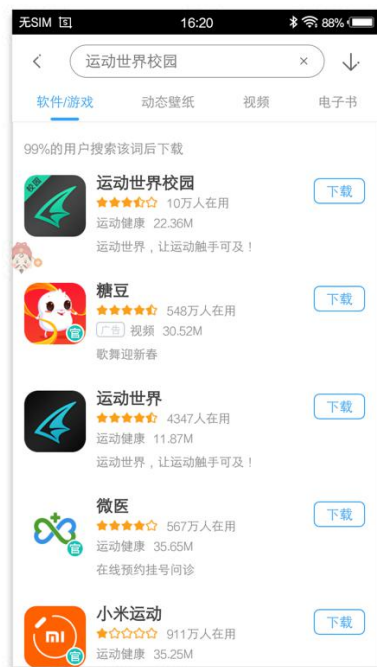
无SIM 16:20 88%

运动世界校园 ×

软件/游戏 动态壁纸 视频 电子书

99%的用户搜索该词后下载

校园
运动世界校园
10万人在用
运动健康 22.36M
运动世界，让运动触手可及！
下载

糖豆
548万人在用
广告 视频 30.52M
歌舞迎新春
官
下载

运动世界
4347人在用
运动健康 11.87M
运动世界，让运动触手可及！
下载

微医
567万人在用
运动健康 35.65M
在线预约挂号问诊
官
下载

小米运动
911万人在用
运动健康 35.25M
mi
官
下载